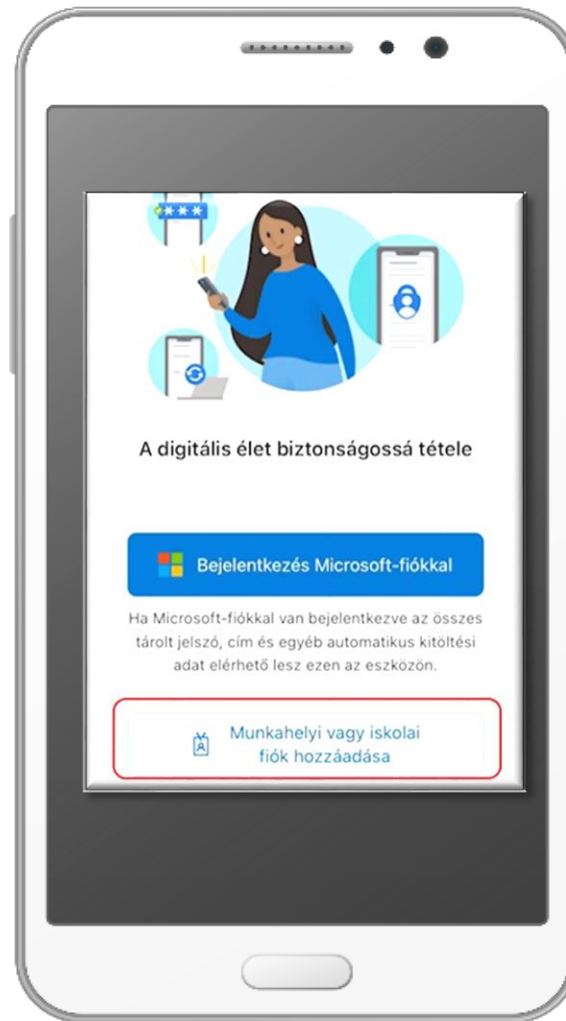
***

A digitális élet biztonságossá tétele

Bejelentkezés Microsoft-fiókkal

Ha Microsoft-fiókkal van bejelentkezve az összes tárolt jelszó, cím és egyéb automatikus kitöltési adat elérhető lesz ezen az eszközön.

Munkahelyi vagy iskolai fiók hozzáadása